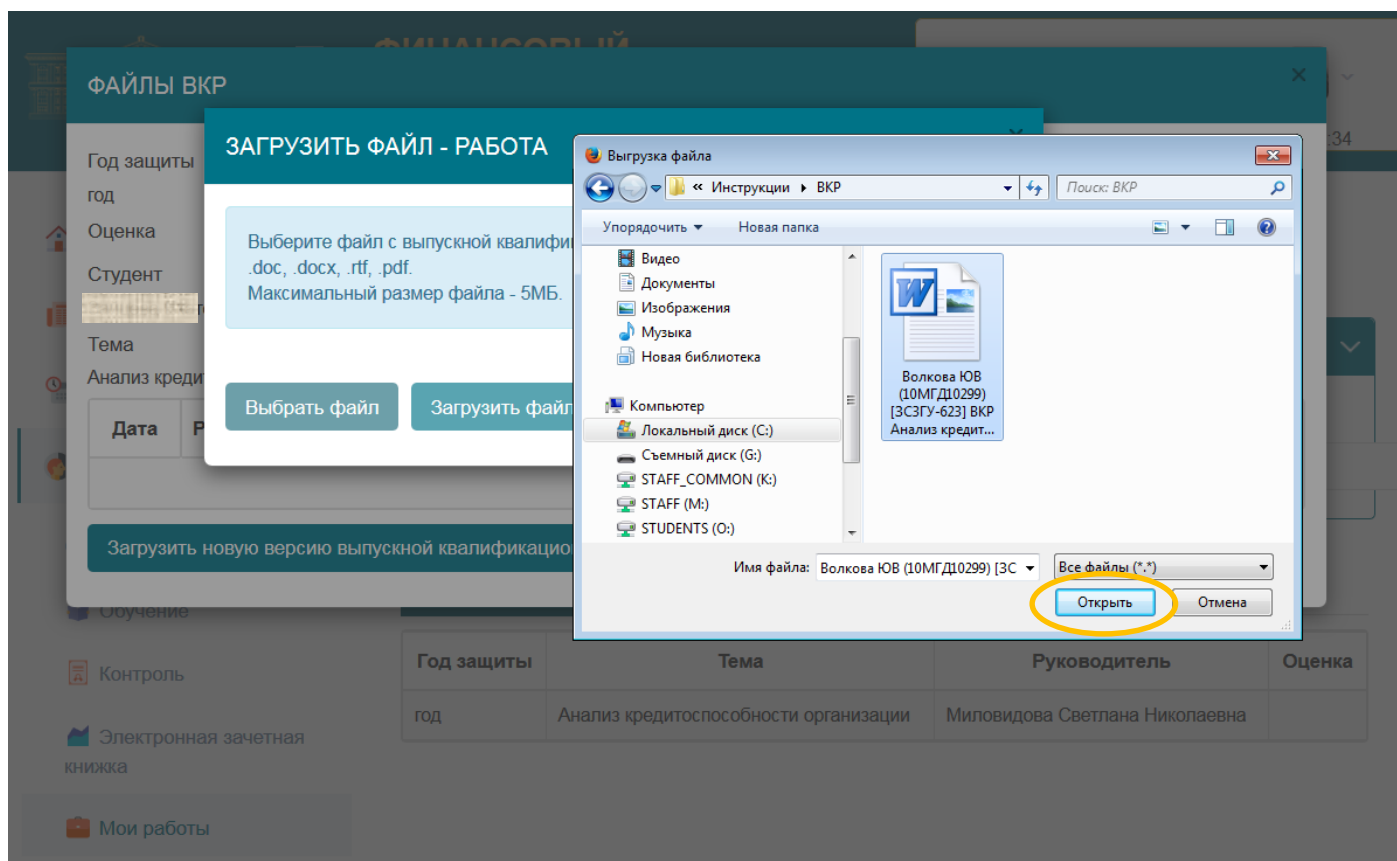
ФИНАНСОВЫЙ

ФАЙЛЫ ВКР

Год защиты
год
Оценка
Студент
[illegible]
Тема
Анализ кредит

| Дата | Р |
|---|---|
| | |

Загрузить новую версию выпускной квалификацио

ЗАГРУЗИТЬ ФАЙЛ - РАБОТА

Выберите файл с выпускной квалифи .doc, .docx, .rtf, .pdf.
Максимальный размер файла - 5МБ.

Выбрать файл

Загрузить файл

Выгрузка файла

« Инструкции ▸ ВКР

Поиск: ВКР

Упорядочить ▾ Новая папка

Видео
Документы
Изображения
Музыка
Новая библиотека
Компьютер
Локальный диск (C:)
Съемный диск (G:)
STAFF_COMMON (K:)
STAFF (M:)
STUDENTS (O:)

Волкова ЮВ (10МГД10299) [3С3ГУ-623] ВКР Анализ кредит...

Имя файла: Волкова ЮВ (10МГД10299) [3С

Все файлы (*.*)

Открыть

Отмена

:34

Обучение

Контроль

Электронная зачетная книжка

Мои работы

| Год защиты | Тема | Руководитель | Оценка |
|---|---|---|---|
| год | Анализ кредитоспособности организации | Миловидова Светлана Николаевна | |